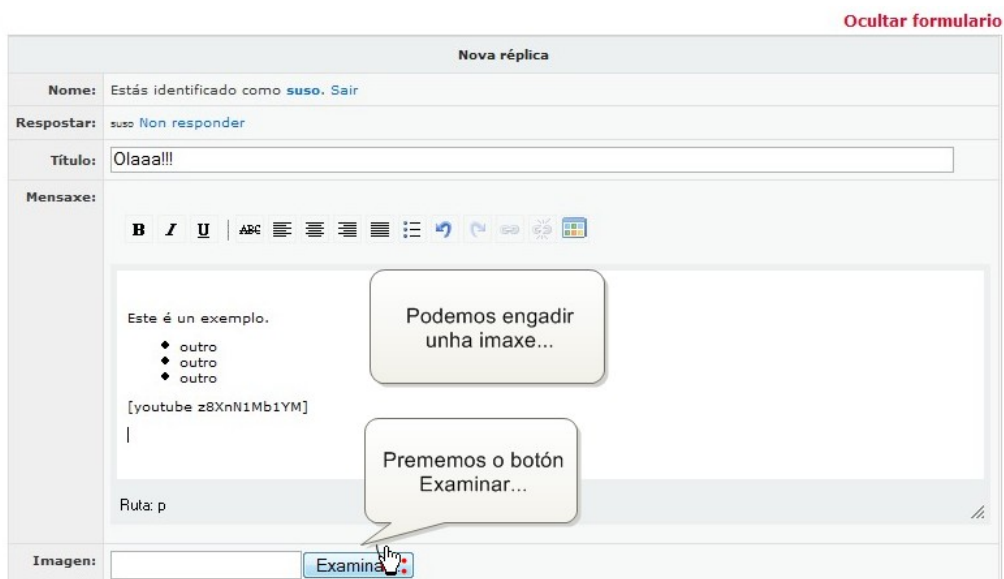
Ocultar formulario

Nova réplica

| | |
|---|---|
| Nome: | Estás identificado como suso. Sair |
| Respostar: | suso Non responder |
| Título: | Olaaa!!! |
| Mensaxe: | |

Este é un exemplo.

- outro
- outro
- outro

[youtube z8XnN1Mb1YM]

Podemos engadir unha imaxe...

Prememos o botón Examinar...

Ruta: p

Imagen: Examinar